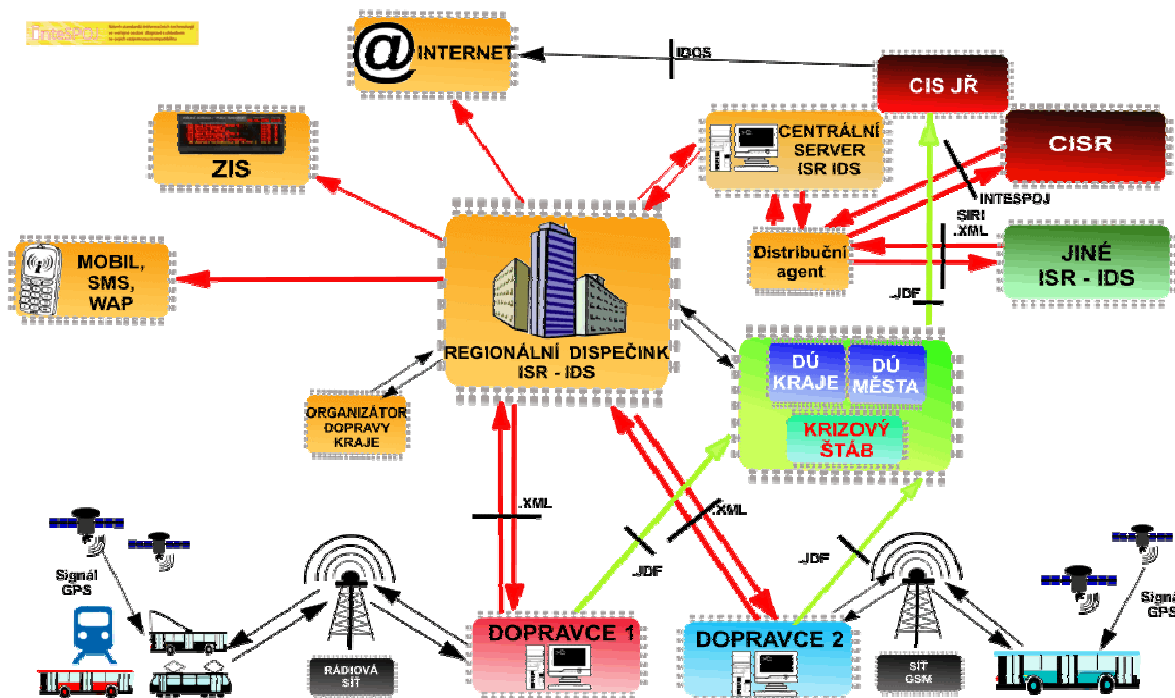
InteSPOJ

INTERNET

IDOS

CIS JŘ

CENTRÁLNÍ SERVER ISR IDS

CISR

ZIS

INTESPOJ

SIRI .XML

MOBIL, SMS, WAP

Distribuční agent

JINÉ ISR - IDS

.JDF

REGIONÁLNÍ DISPEČINK ISR - IDS

DÚ KRAJE

DÚ MĚSTA

KRIZOVÝ ŠTÁB

ORGANIZÁTOR DOPRAVY KRAJE

.XML

.XML

.JDF

.JDF

Signál GPS

Signál GPS

RÁDIOVÁ SÍŤ

DOPRAVCE 1

DOPRAVCE 2

SÍŤ GSM